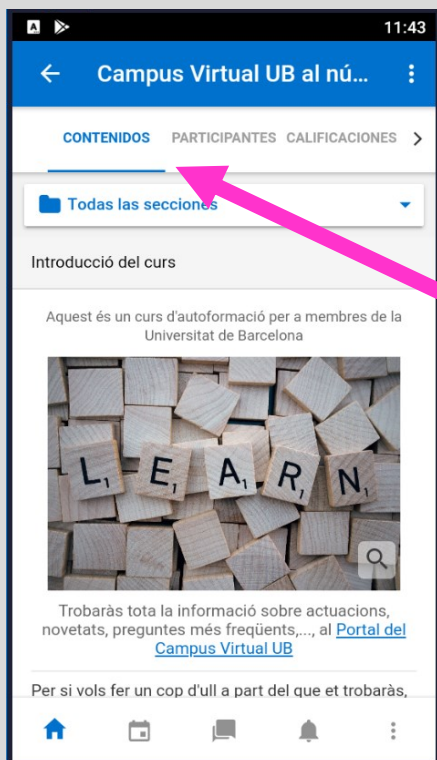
11:43

Campus Virtual UB al nú...

CONTENIDOS PARTICIPANTES CALIFICACIONES

Todas las secciones

Introducció del curs

Aquest és un curs d'autoformació per a membres de la Universitat de Barcelona

L E A R N

Trobaràs tota la informació sobre actuacions, novetats, preguntes més freqüents,..., al Portal del Campus Virtual UB

Per si vols fer un cop d'ull a part del que et trobaràs,